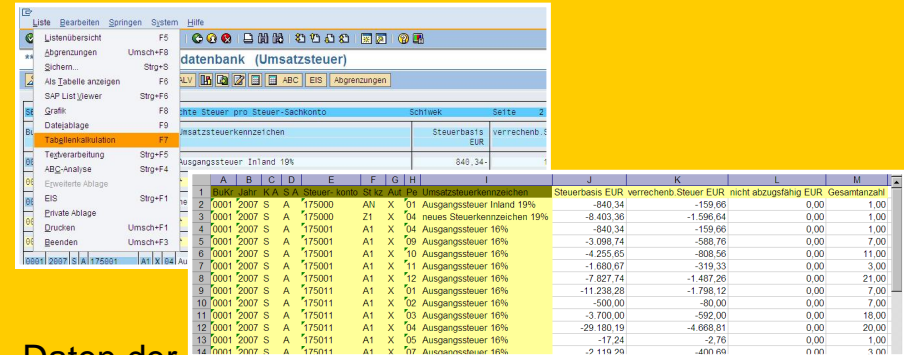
Liste Bearbeiten Springen System Hilfe

Listenübersicht F5
Abgrenzungen Umsch+F8
Sichern... Strg+S
Als Tabelle anzeigen F6
SAP List Viewer Strg+F6
Grafik F8
Dateiablage F9
Tabellenkalkulation F7
Textverarbeitung Strg+F7
ABC-Analyse Strg+F4
Erweiterte Ablage
EIS Strg+F1
Private Ablage
Drucken Umsch+F1
Beenden Umsch+F3

datenbank (Umsatzsteuer)

ALV ABC EIS Abgrenzungen

chte Steuer pro Steuer-Sachkonto Schiwek Seite 2

Umsatzsteuerkennzeichen Steuerbasis EUR verrechenb.S

Ausgangssteuer Inland 19% 840,34-

0801 2007 S A 175001 A1 X 04 Au

| | A | B | C | D | E | F | G | H | I | J | K | L | M |
|---|---|---|---|---|---|---|---|---|---|---|---|---|---|
| 1 | BuKr | Jahr | K A | S A | Steuer- konto | St kz | Aut | Pe | Umsatzsteuerkennzeichen | Steuerbasis EUR | verrechenb.Steuer EUR | nicht abzugsfähig EUR | Gesamtanzahl |
| 2 | 0001 | 2007 | S | A | 175000 | AN | X | 01 | Ausgangssteuer Inland 19% | -840,34 | -159,66 | 0,00 | 1,00 |
| 3 | 0001 | 2007 | S | A | 175000 | Z1 | X | 04 | neues Steuerkennzeichen 19% | -8.403,36 | -1.596,64 | 0,00 | 1,00 |
| 4 | 0001 | 2007 | S | A | 175001 | A1 | X | 04 | Ausgangssteuer 16% | -840,34 | -159,66 | 0,00 | 1,00 |
| 5 | 0001 | 2007 | S | A | 175001 | A1 | X | 09 | Ausgangssteuer 16% | -3.098,74 | -588,76 | 0,00 | 7,00 |
| 6 | 0001 | 2007 | S | A | 175001 | A1 | X | 10 | Ausgangssteuer 16% | -4.255,65 | -808,56 | 0,00 | 11,00 |
| 7 | 0001 | 2007 | S | A | 175001 | A1 | X | 11 | Ausgangssteuer 16% | -1.680,67 | -319,33 | 0,00 | 3,00 |
| 8 | 0001 | 2007 | S | A | 175001 | A1 | X | 12 | Ausgangssteuer 16% | -7.827,74 | -1.487,26 | 0,00 | 21,00 |
| 9 | 0001 | 2007 | S | A | 175011 | A1 | X | 01 | Ausgangssteuer 16% | -11.238,28 | -1.798,12 | 0,00 | 7,00 |
| 10 | 0001 | 2007 | S | A | 175011 | A1 | X | 02 | Ausgangssteuer 16% | -500,00 | -80,00 | 0,00 | 7,00 |
| 11 | 0001 | 2007 | S | A | 175011 | A1 | X | 03 | Ausgangssteuer 16% | -3.700,00 | -592,00 | 0,00 | 18,00 |
| 12 | 0001 | 2007 | S | A | 175011 | A1 | X | 04 | Ausgangssteuer 16% | -29.180,19 | -4.668,81 | 0,00 | 20,00 |
| 13 | 0001 | 2007 | S | A | 175011 | A1 | X | 05 | Ausgangssteuer 16% | -17,24 | -2,76 | 0,00 | 1,00 |
| 14 | 0001 | 2007 | S | A | 175011 | A1 | X | 07 | Ausgangssteuer 16% | -2.119,29 | -400,69 | 0,00 | 3,00 |

Daten der